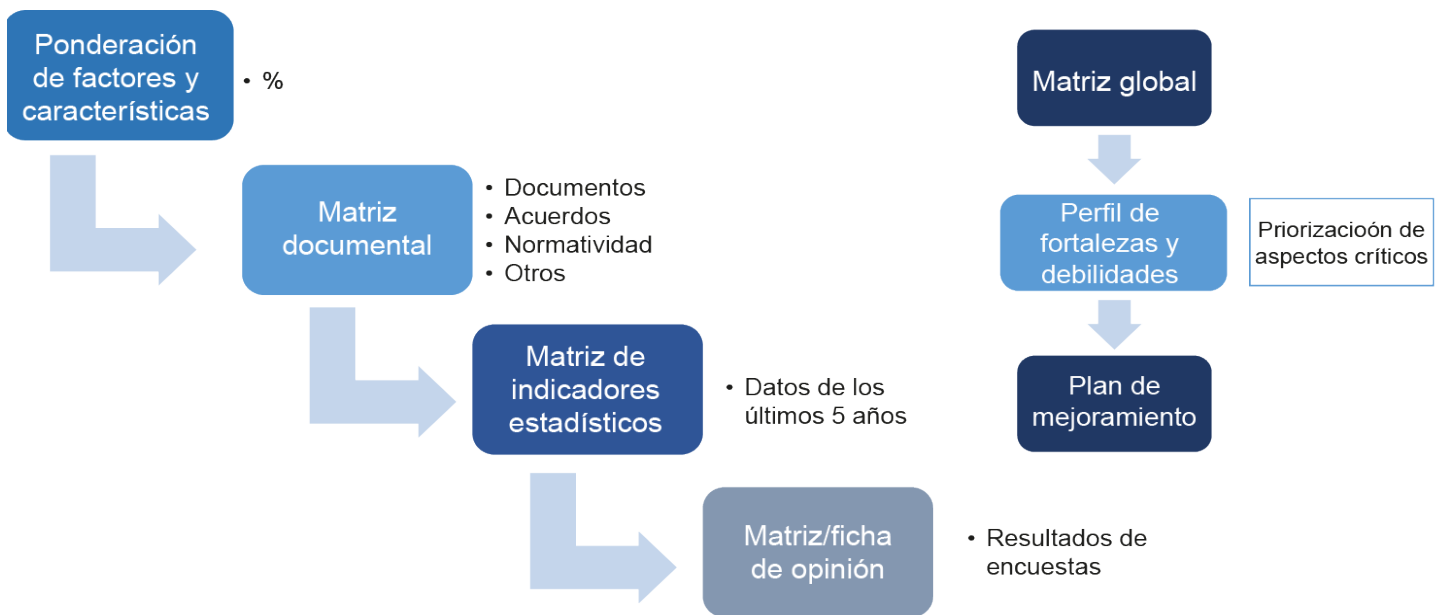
Ponderación de factores y características

• %

Matriz documental

• Documentos
• Acuerdos
• Normatividad
• Otros

Matriz de indicadores estadísticos

• Datos de los últimos 5 años

Matriz/ficha de opinión

• Resultados de encuestas

Matriz global

Perfil de fortalezas y debilidades

Priorizacioón de aspectos críticos

Plan de mejoramiento